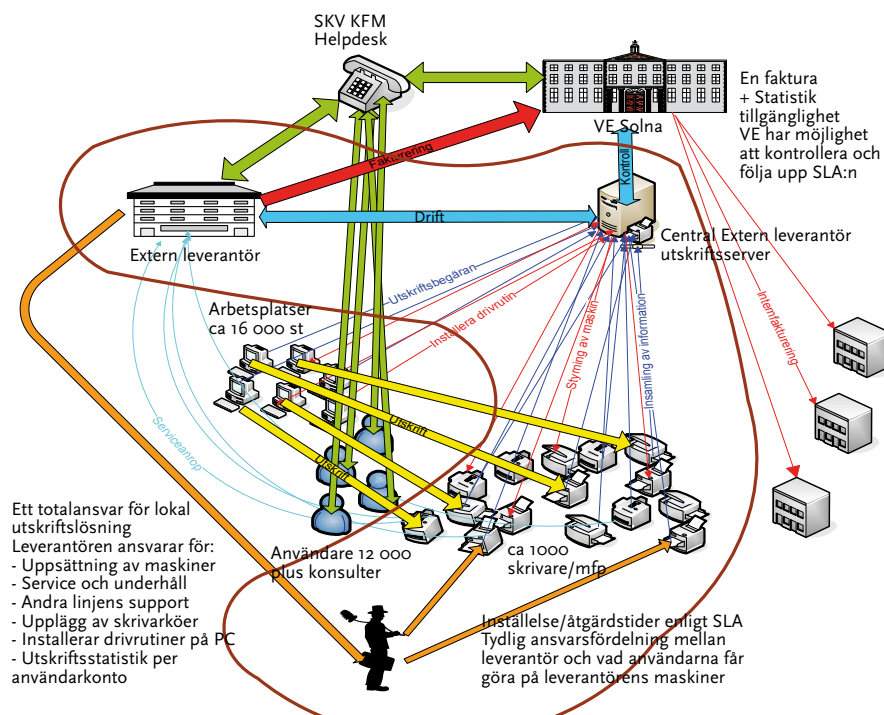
SKV KFM
Helpdesk

VE Solna

En faktura
+ Statistik
tillgänglighet
VE har möjlighet
att kontrollera och
följa upp SLA:n

Fakturering

Kontroll

Drift

Extern leverantör

Central Extern leverantör
utskriftsserver

Utskriftsbegäran

Installera drivrutin

Styrning av maskin

Insamling av information

Internfakturering

Arbetsplatser
ca 16 000 st

Serviceanrop

Utskrift

Utskrift

Användare 12 000
plus konsulter

ca 1000
skrivare/mfp

Ett totalansvar för lokal utskriftslösning
Leverantören ansvarar för:
- Uppsättning av maskiner
- Service och underhåll
- Andra linjens support
- Upplägg av skrivarköer
- Installerar drivrutiner på PC
- Utskriftsstatistik per användarkonto

Installelse/åtgärdstider enligt SLA
Tydlig ansvarsfördelning mellan leverantör och vad användarna får göra på leverantörens maskiner